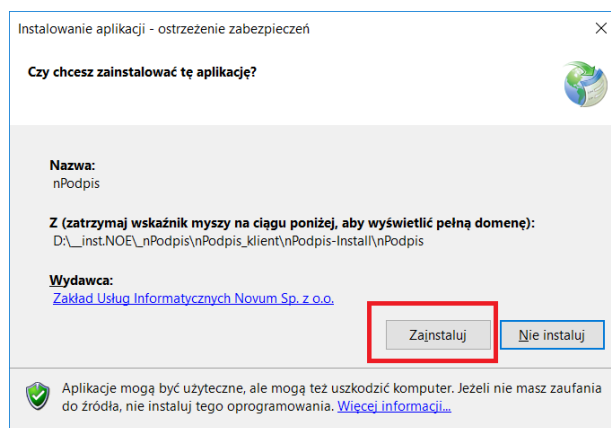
Instalowanie aplikacji - ostrzeżenie zabezpieczeń

×

Czy chcesz zainstalować tę aplikację?

Nazwa:
nPodpis

Z (zatrzymaj wskaźnik myszy na ciągu poniżej, aby wyświetlić pełną domenę):
D:\__inst.NOE\_nPodpis\nPodpis_klient\nPodpis-Install\nPodpis

Wydawca:
Zakład Usług Informatycznych Novum Sp. z o.o.

Zainstaluj

Nie instaluj

Aplikacje mogą być użyteczne, ale mogą też uszkodzić komputer. Jeżeli nie masz zaufania do źródła, nie instaluj tego oprogramowania. Więcej informacji...